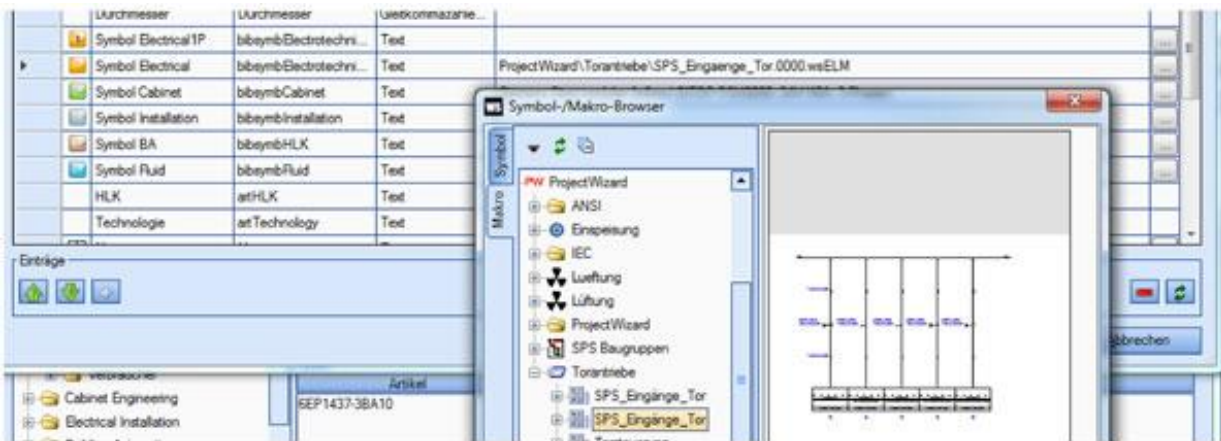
| | Durchmesser | Durchmesser | Gleitkommazahle... | |
|---|---|---|---|---|
| | Symbol Electrical1P | bibsymbElectrotechni... | Text | |
| ▸ | Symbol Electrical | bibsymbElectrotechni... | Text | ProjectWizard\Torantriebe\SPS_Eingaenge_Tor.0000.wsELM |
| | Symbol Cabinet | bibsymbCabinet | Text | |
| | Symbol Installation | bibsymbInstallation | Text | |
| | Symbol BA | bibsymbHLK | Text | |
| | Symbol Fluid | bibsymbFluid | Text | |
| | HLK | artHLK | Text | |
| | Technologie | artTechnology | Text | |

Einträge

Abbrechen

Cabinet Engineering
Electrical Installation

Artikel
6EP1437-3BA10

Symbol-/Makro-Browser

Symbol
Makro

PW ProjectWizard
ANSI
Einspeisung
IEC
Lueftung
Lüftung
ProjectWizard
SPS Baugruppen
Torantriebe
SPS_Eingänge_Tor
SPS_Eingänge_Tor